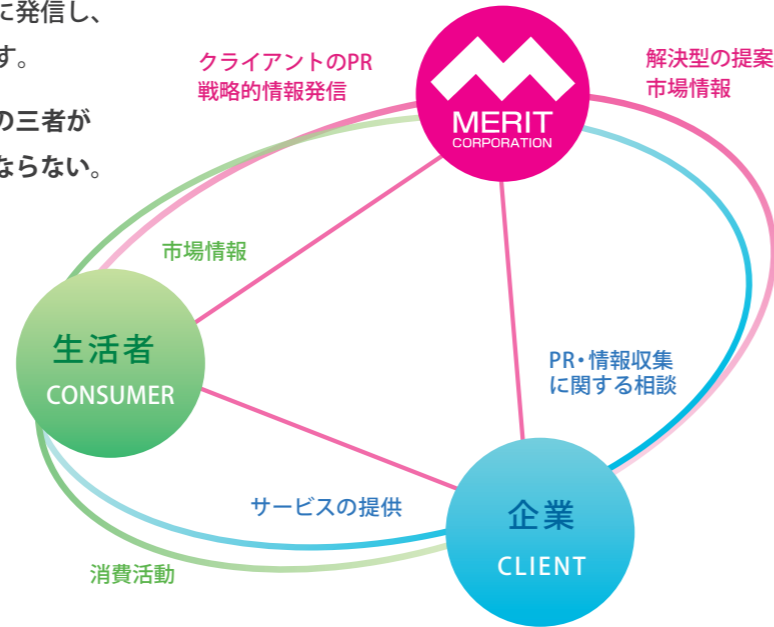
に発信し、
す。

の三者が
ならない。

クライアントのPR
戦略的情報発信

MERIT
CORPORATION

解決型の提案
市場情報

市場情報

生活者
CONSUMER

PR・情報収集
に関する相談

サービスの提供

企業
CLIENT

消費活動